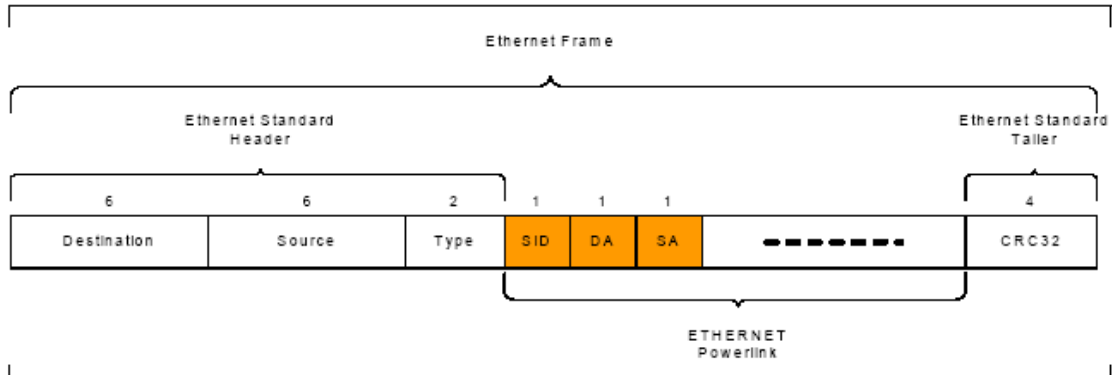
Ethernet Frame

Ethernet Standard Header

Ethernet Standard Tailer

| 6 | 6 | 2 | 1 | 1 | 1 | | 4 |
|---|---|---|---|---|---|---|---|
| Destination | Source | Type | SID | DA | SA | -------- | CRC32 |

ETHERNET Powerlink